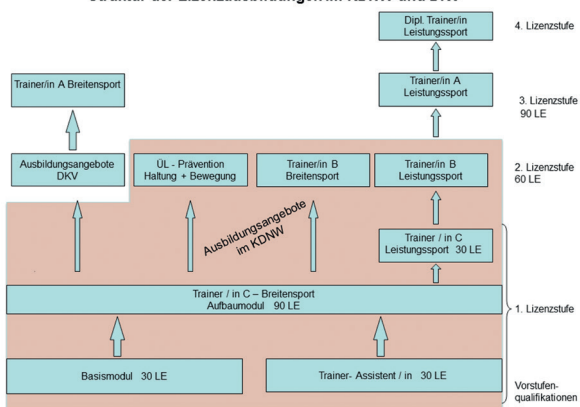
Struktur der Lizenzausbildungen im KDNW und DKV

Dipl. Trainer/in Leistungssport

4. Lizenzstufe

Trainer/in A Breitensport

Trainer/in A Leistungssport

3. Lizenzstufe 90 LE

Ausbildungsangebote DKV

ÜL - Prävention Haltung + Bewegung

Trainer/in B Breitensport

Trainer/in B Leistungssport

2. Lizenzstufe 60 LE

Ausbildungsangebote im KDNW

Trainer / in C Leistungssport 30 LE

Trainer / in C – Breitensport Aufbaumodul 90 LE

1. Lizenzstufe

Basismodul 30 LE

Trainer- Assistent / in 30 LE

Vorstufen-qualifikationen